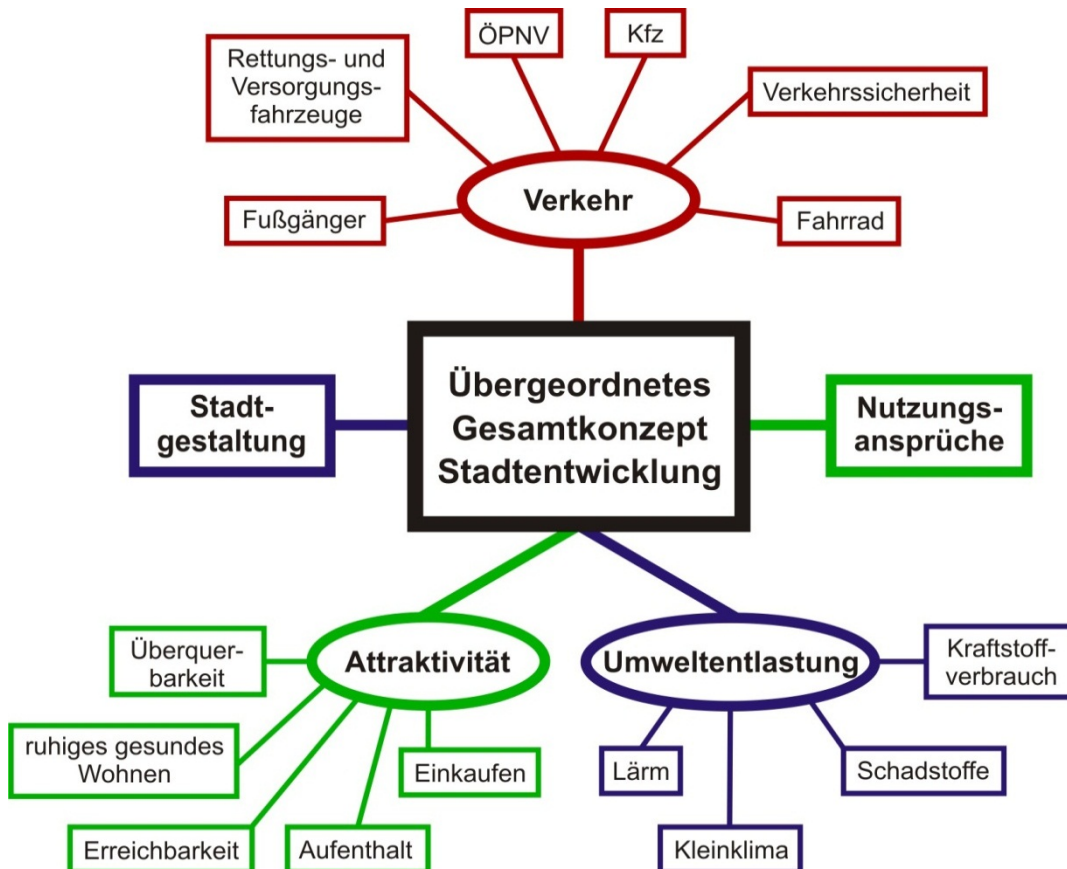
Rettungs- und Versorgungsfahrzeuge

ÖPNV

Kfz

Verkehrssicherheit

Fußgänger

Verkehr

Fahrrad

Stadtgestaltung

Übergeordnetes Gesamtkonzept Stadtentwicklung

Nutzungsansprüche

Überquerbarkeit

Attraktivität

Umweltentlastung

Kraftstoffverbrauch

ruhiges gesundes Wohnen

Einkaufen

Lärm

Schadstoffe

Erreichbarkeit

Aufenthalt

Kleinklima